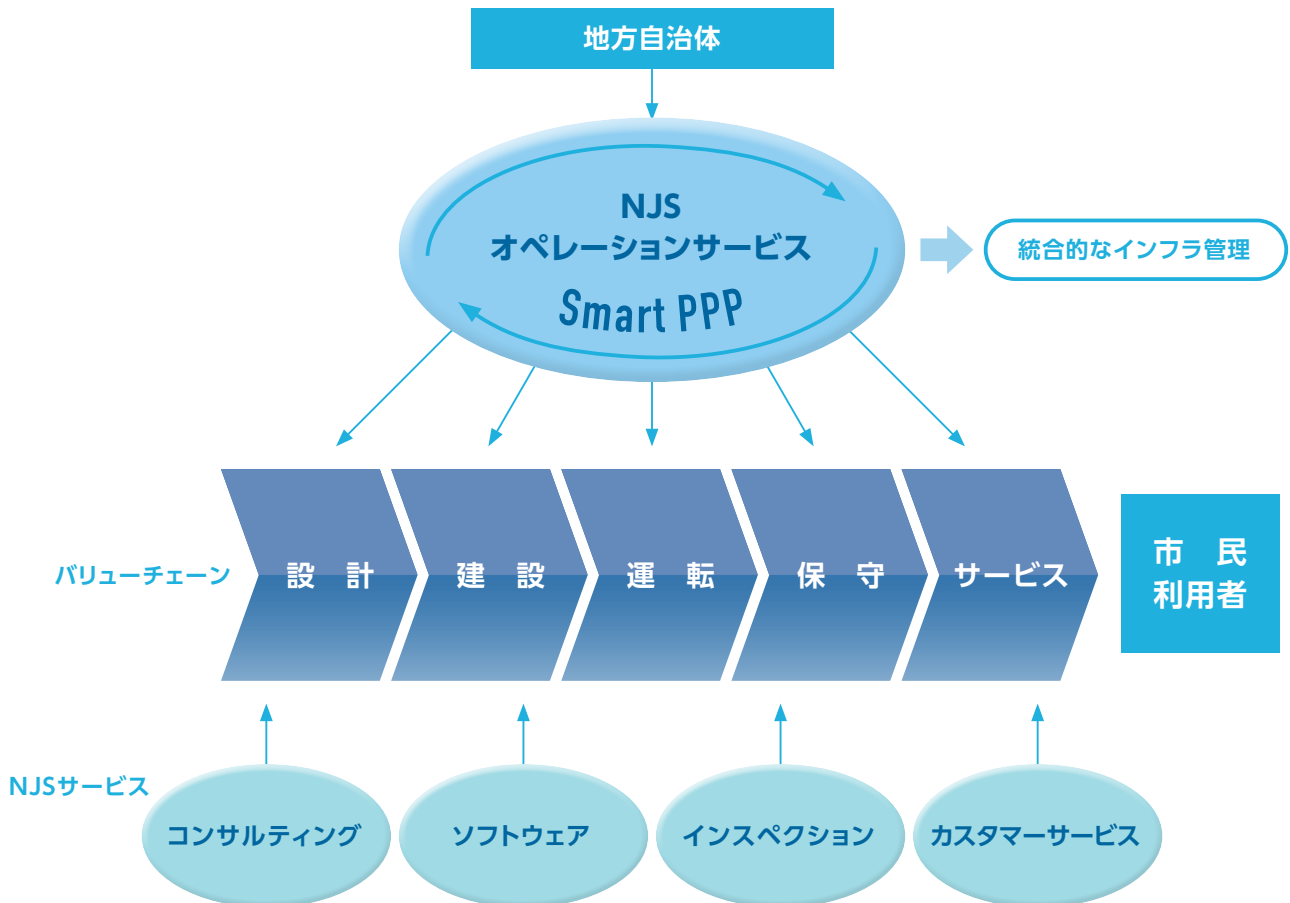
地方自治体

NJS
オペレーションサービス
Smart PPP

統合的なインフラ管理

バリューチェーン

設　計

建　設

運　転

保　守

サービス

市　民
利用者

NJSサービス

コンサルティング

ソフトウェア

インスペクション

カスタマーサービス